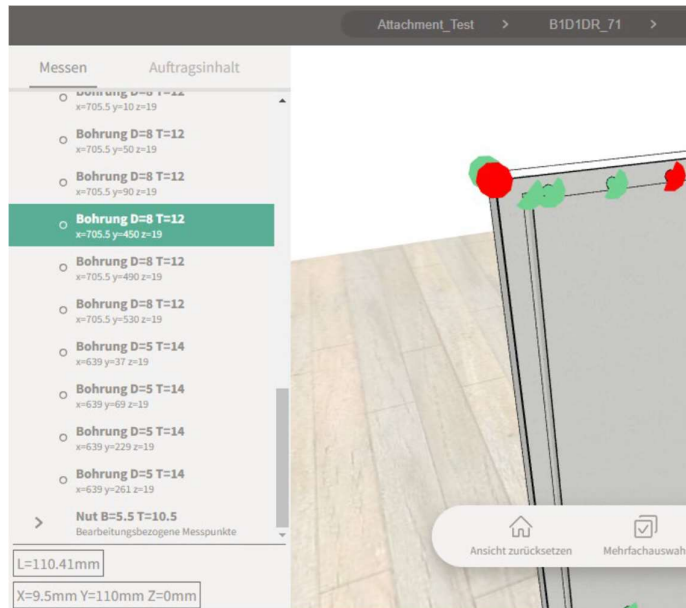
Attachment_Test > B1D1DR_71 >

Messen Auftragsinhalt

Bohrung D=8 T=12
x=705.5 y=10 z=19

Bohrung D=8 T=12
x=705.5 y=50 z=19

Bohrung D=8 T=12
x=705.5 y=90 z=19

Bohrung D=8 T=12
x=705.5 y=450 z=19

Bohrung D=8 T=12
x=705.5 y=490 z=19

Bohrung D=8 T=12
x=705.5 y=530 z=19

Bohrung D=5 T=14
x=639 y=37 z=19

Bohrung D=5 T=14
x=639 y=69 z=19

Bohrung D=5 T=14
x=639 y=229 z=19

Bohrung D=5 T=14
x=639 y=261 z=19

Nut B=5.5 T=10.5
Bearbeitungsbezogene Messpunkte

L=110.41mm

X=9.5mm Y=110mm Z=0mm

Ansicht zurücksetzen

Mehrfachauswah